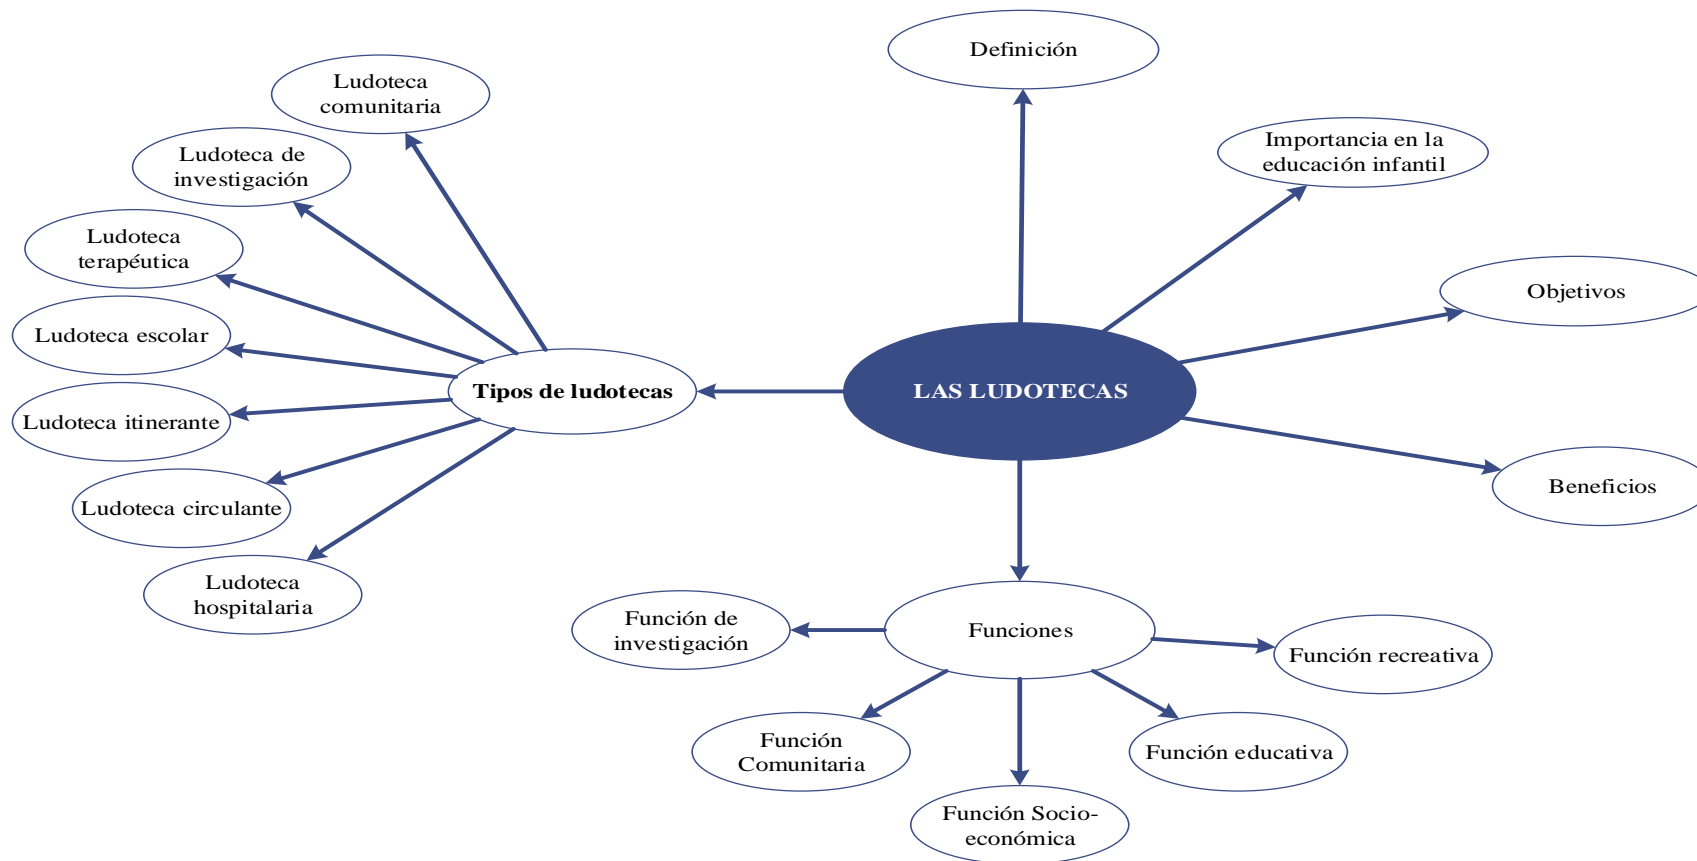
Definición

Importancia en la educación infantil

Objetivos

LAS LUDOTECAS

Beneficios

Tipos de ludotecas

Ludoteca comunitaria

Ludoteca de investigación

Ludoteca terapéutica

Ludoteca escolar

Ludoteca itinerante

Ludoteca circulante

Ludoteca hospitalaria

Funciones

Función de investigación

Función recreativa

Función Comunitaria

Función educativa

Función Socio-económica